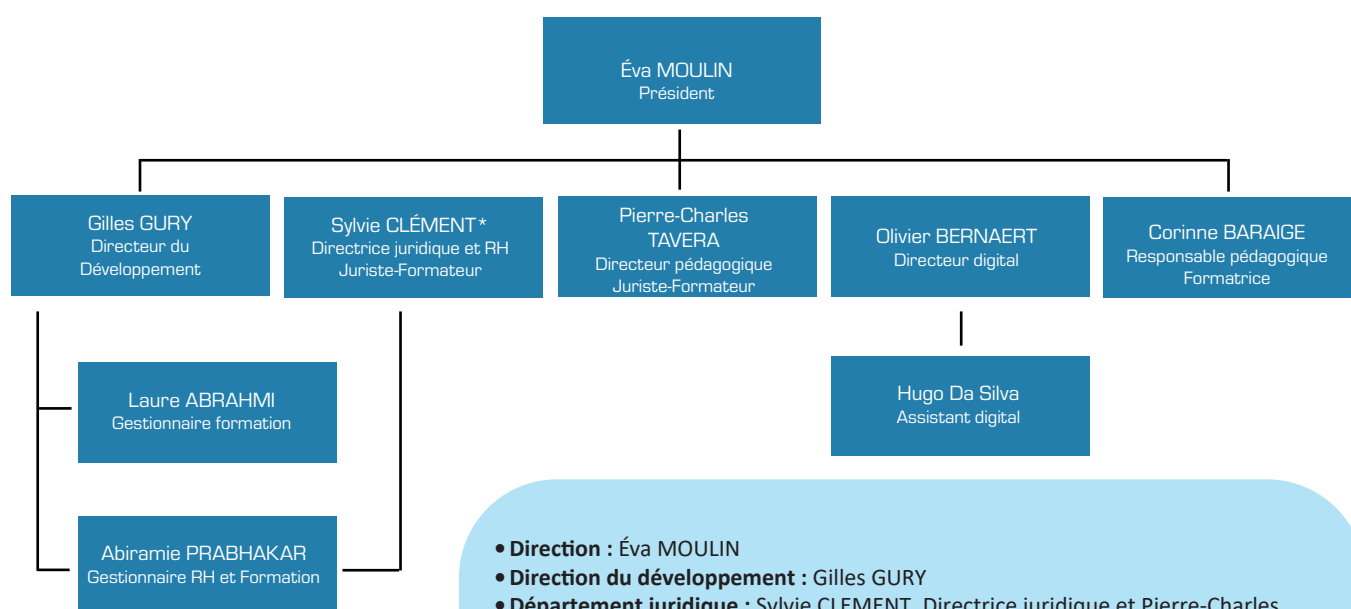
Éva MOULIN
Président

Gilles GURY
Directeur du Développement

Sylvie CLÉMENT*
Directrice juridique et RH
Juriste-Formateur

Pierre-Charles TAVERA
Directeur pédagogique
Juriste-Formateur

Olivier BERNAERT
Directeur digital

Corinne BARAIGE
Responsable pédagogique
Formatrice

Laure ABRAHMI
Gestionnaire formation

Hugo Da Silva
Assistant digital

Abiramie PRABHAKAR
Gestionnaire RH et Formation

• **Direction :** Éva MOULIN
• **Direction du développement :** Gilles GURY
• **Département juridique :** Sylvie CLEMENT, Directrice juridique et Pierre-Charles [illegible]